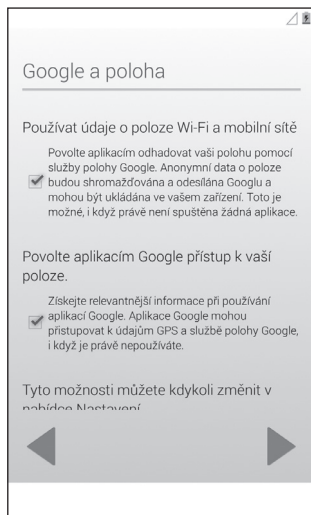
Google a poloha

Používat údaje o poloze Wi-Fi a mobilní sítě

Povolte aplikacím odhadovat vaši polohu pomocí služby polohy Google. Anonymní data o poloze budou shromažďována a odesílána Googlu a mohou být ukládána ve vašem zařízení. Toto je možné, i když právě není spuštěna žádná aplikace.

Povolte aplikacím Google přístup k vaší poloze.

Získejte relevantnější informace při používání aplikací Google. Aplikace Google mohou přistupovat k údajům GPS a službě polohy Google, i když je právě nepoužíváte.

Tyto možnosti můžete kdykoli změnit v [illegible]